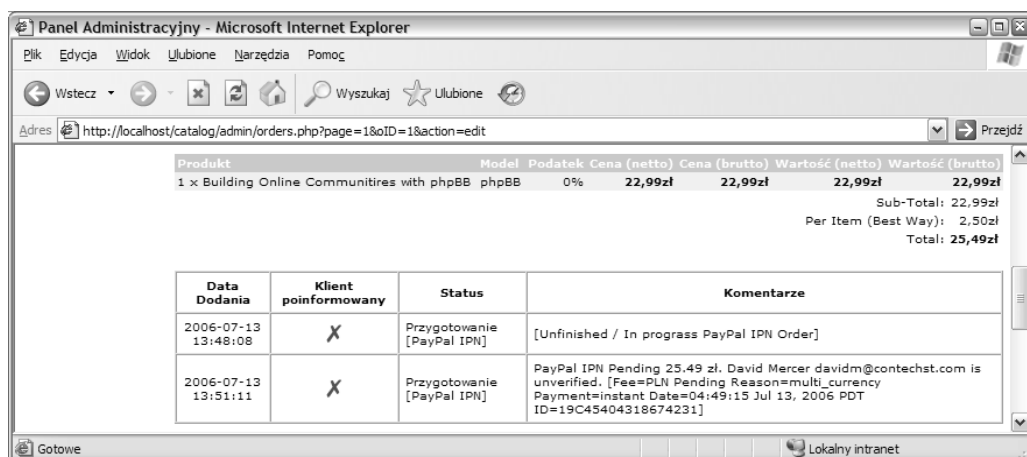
Panel Administracyjny - Microsoft Internet Explorer

Plik Edycja Widok Ulubione Narzędzia Pomoc

Wstecz Wyszukaj Ulubione

Adres http://localhost/catalog/admin/orders.php?page=1&oID=1&action=edit Przejdź

| Produkt | Model | Podatek | Cena (netto) | Cena (brutto) | Wartość (netto) | Wartość (brutto) |
|---|---|---|---|---|---|---|
| 1 x Building Online Communitires with phpBB | phpBB | 0% | 22,99zł | 22,99zł | 22,99zł | 22,99zł |

Sub-Total: 22,99zł
Per Item (Best Way): 2,50zł
Total: 25,49zł

| Data Dodania | Klient poinformowany | Status | Komentarze |
|---|---|---|---|
| 2006-07-13 13:48:08 | ✗ | Przygotowanie [PayPal IPN] | [Unfinished / In prograss PayPal IPN Order] |
| 2006-07-13 13:51:11 | ✗ | Przygotowanie [PayPal IPN] | PayPal IPN Pending 25.49 zł. David Mercer davidm@contechst.com is unverified. [Fee=PLN Pending Reason=multi_currency Payment=instant Date=04:49:15 Jul 13, 2006 PDT ID=19C45404318674231] |

Gotowe Lokalny intranet